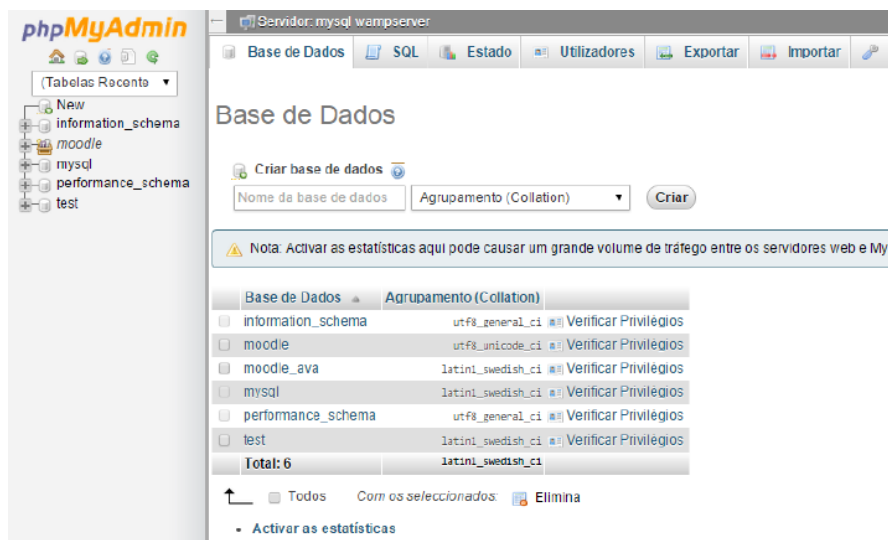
phpMyAdmin

(Tabelas Recente ▾

New
information_schema
moodle
mysql
performance_schema
test

Servidor: mysql wampserver

Base de Dados | SQL | Estado | Utilizadores | Exportar | Importar

Base de Dados

Criar base de dados

Nome da base de dados | Agrupamento (Collation) ▾ | Criar

Nota: Activar as estatísticas aqui pode causar um grande volume de tráfego entre os servidores web e My

| | Base de Dados | Agrupamento (Collation) | |
|---|---|---|---|
| | information_schema | utf8_general_ci | Verificar Privilégios |
| | moodle | utf8_unicode_ci | Verificar Privilégios |
| | moodle_ava | latin1_swedish_ci | Verificar Privilégios |
| | mysql | latin1_swedish_ci | Verificar Privilégios |
| | performance_schema | utf8_general_ci | Verificar Privilégios |
| | test | latin1_swedish_ci | Verificar Privilégios |
| | Total: 6 | latin1_swedish_ci | |

Todos Com os seleccionados: Elimina

- Activar as estatísticas